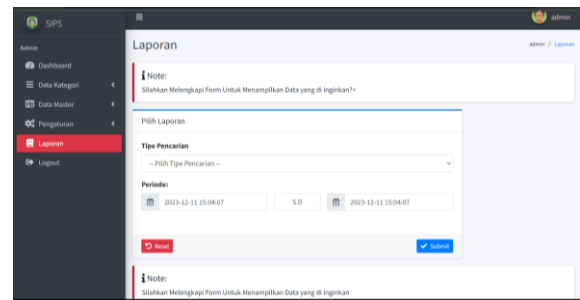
SIPS
admin
Admin
Dashboard
Data Kategori
Data Master
Pengaturan
Laporan
Logout

Laporan
admin / Laporan

Note:
Silahkan Melengkapi Form Untuk Menampilkan Data yang di inginkan?>

Pilih Laporan
Tipe Pencarian
-- Pilih Tipe Pencarian --
Periode:
2023-12-11 15:04:07
S.D
2023-12-11 15:04:07
Reset
Submit

Note:
Silahkan Melengkapi Form Untuk Menampilkan Data yang di inginkan